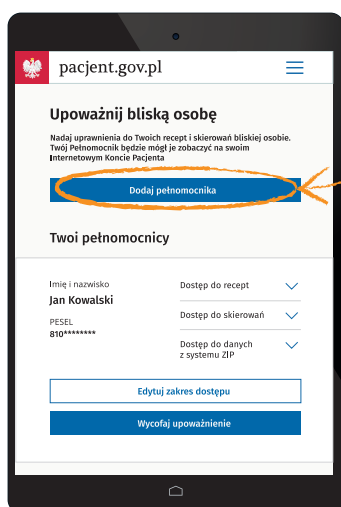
pacjent.gov.pl

Upoważnij bliską osobę

Nadaj uprawnienia do Twoich recept i skierowań bliskiej osobie. Twój Pełnomocnik będzie mógł je zobaczyć na swoim Internetowym Koncie Pacjenta

Dodaj pełnomocnika

Twoi pełnomocnicy

Imię i nazwisko
Jan Kowalski

PESEL
810********

Dostęp do recept

Dostęp do skierowań

Dostęp do danych z systemu ZIP

Edytuj zakres dostępu

Wycofaj upoważnienie